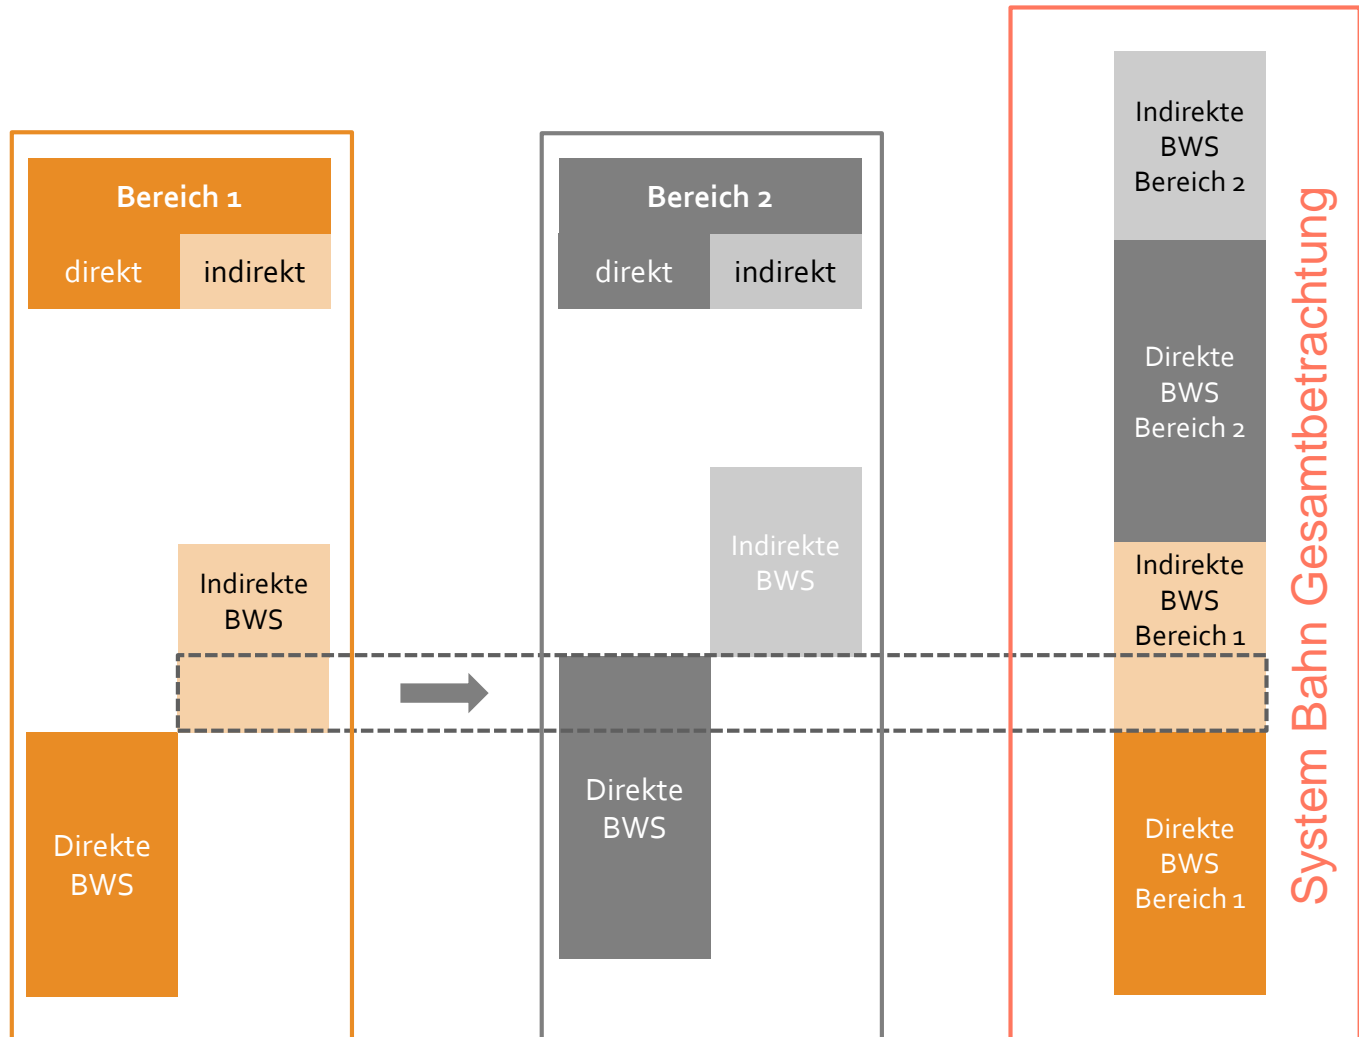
Bereich 1

direkt

indirekt

Indirekte BWS

Direkte BWS

Bereich 2

direkt

indirekt

Indirekte BWS

Direkte BWS

Indirekte BWS Bereich 2

Direkte BWS Bereich 2

Indirekte BWS Bereich 1

Direkte BWS Bereich 1

System Bahn Gesamtbetrachtung